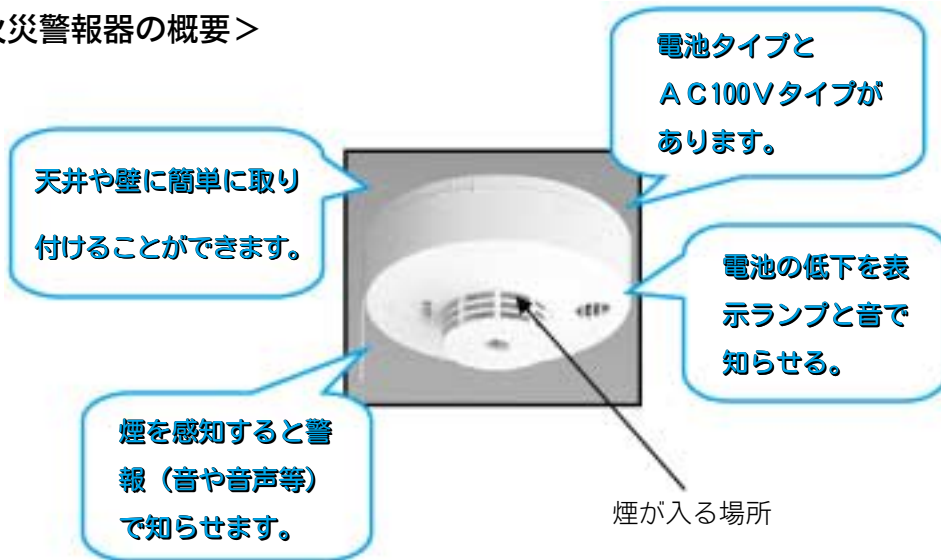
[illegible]災警報器の概要＞

電池タイプと
ＡＣ100Ｖタイプが
あります。

天井や壁に簡単に取り
付けることができます。

電池の低下を表
示ランプと音で
知らせる。

煙を感知すると警
報（音や音声等）
で知らせます。

煙が入る場所